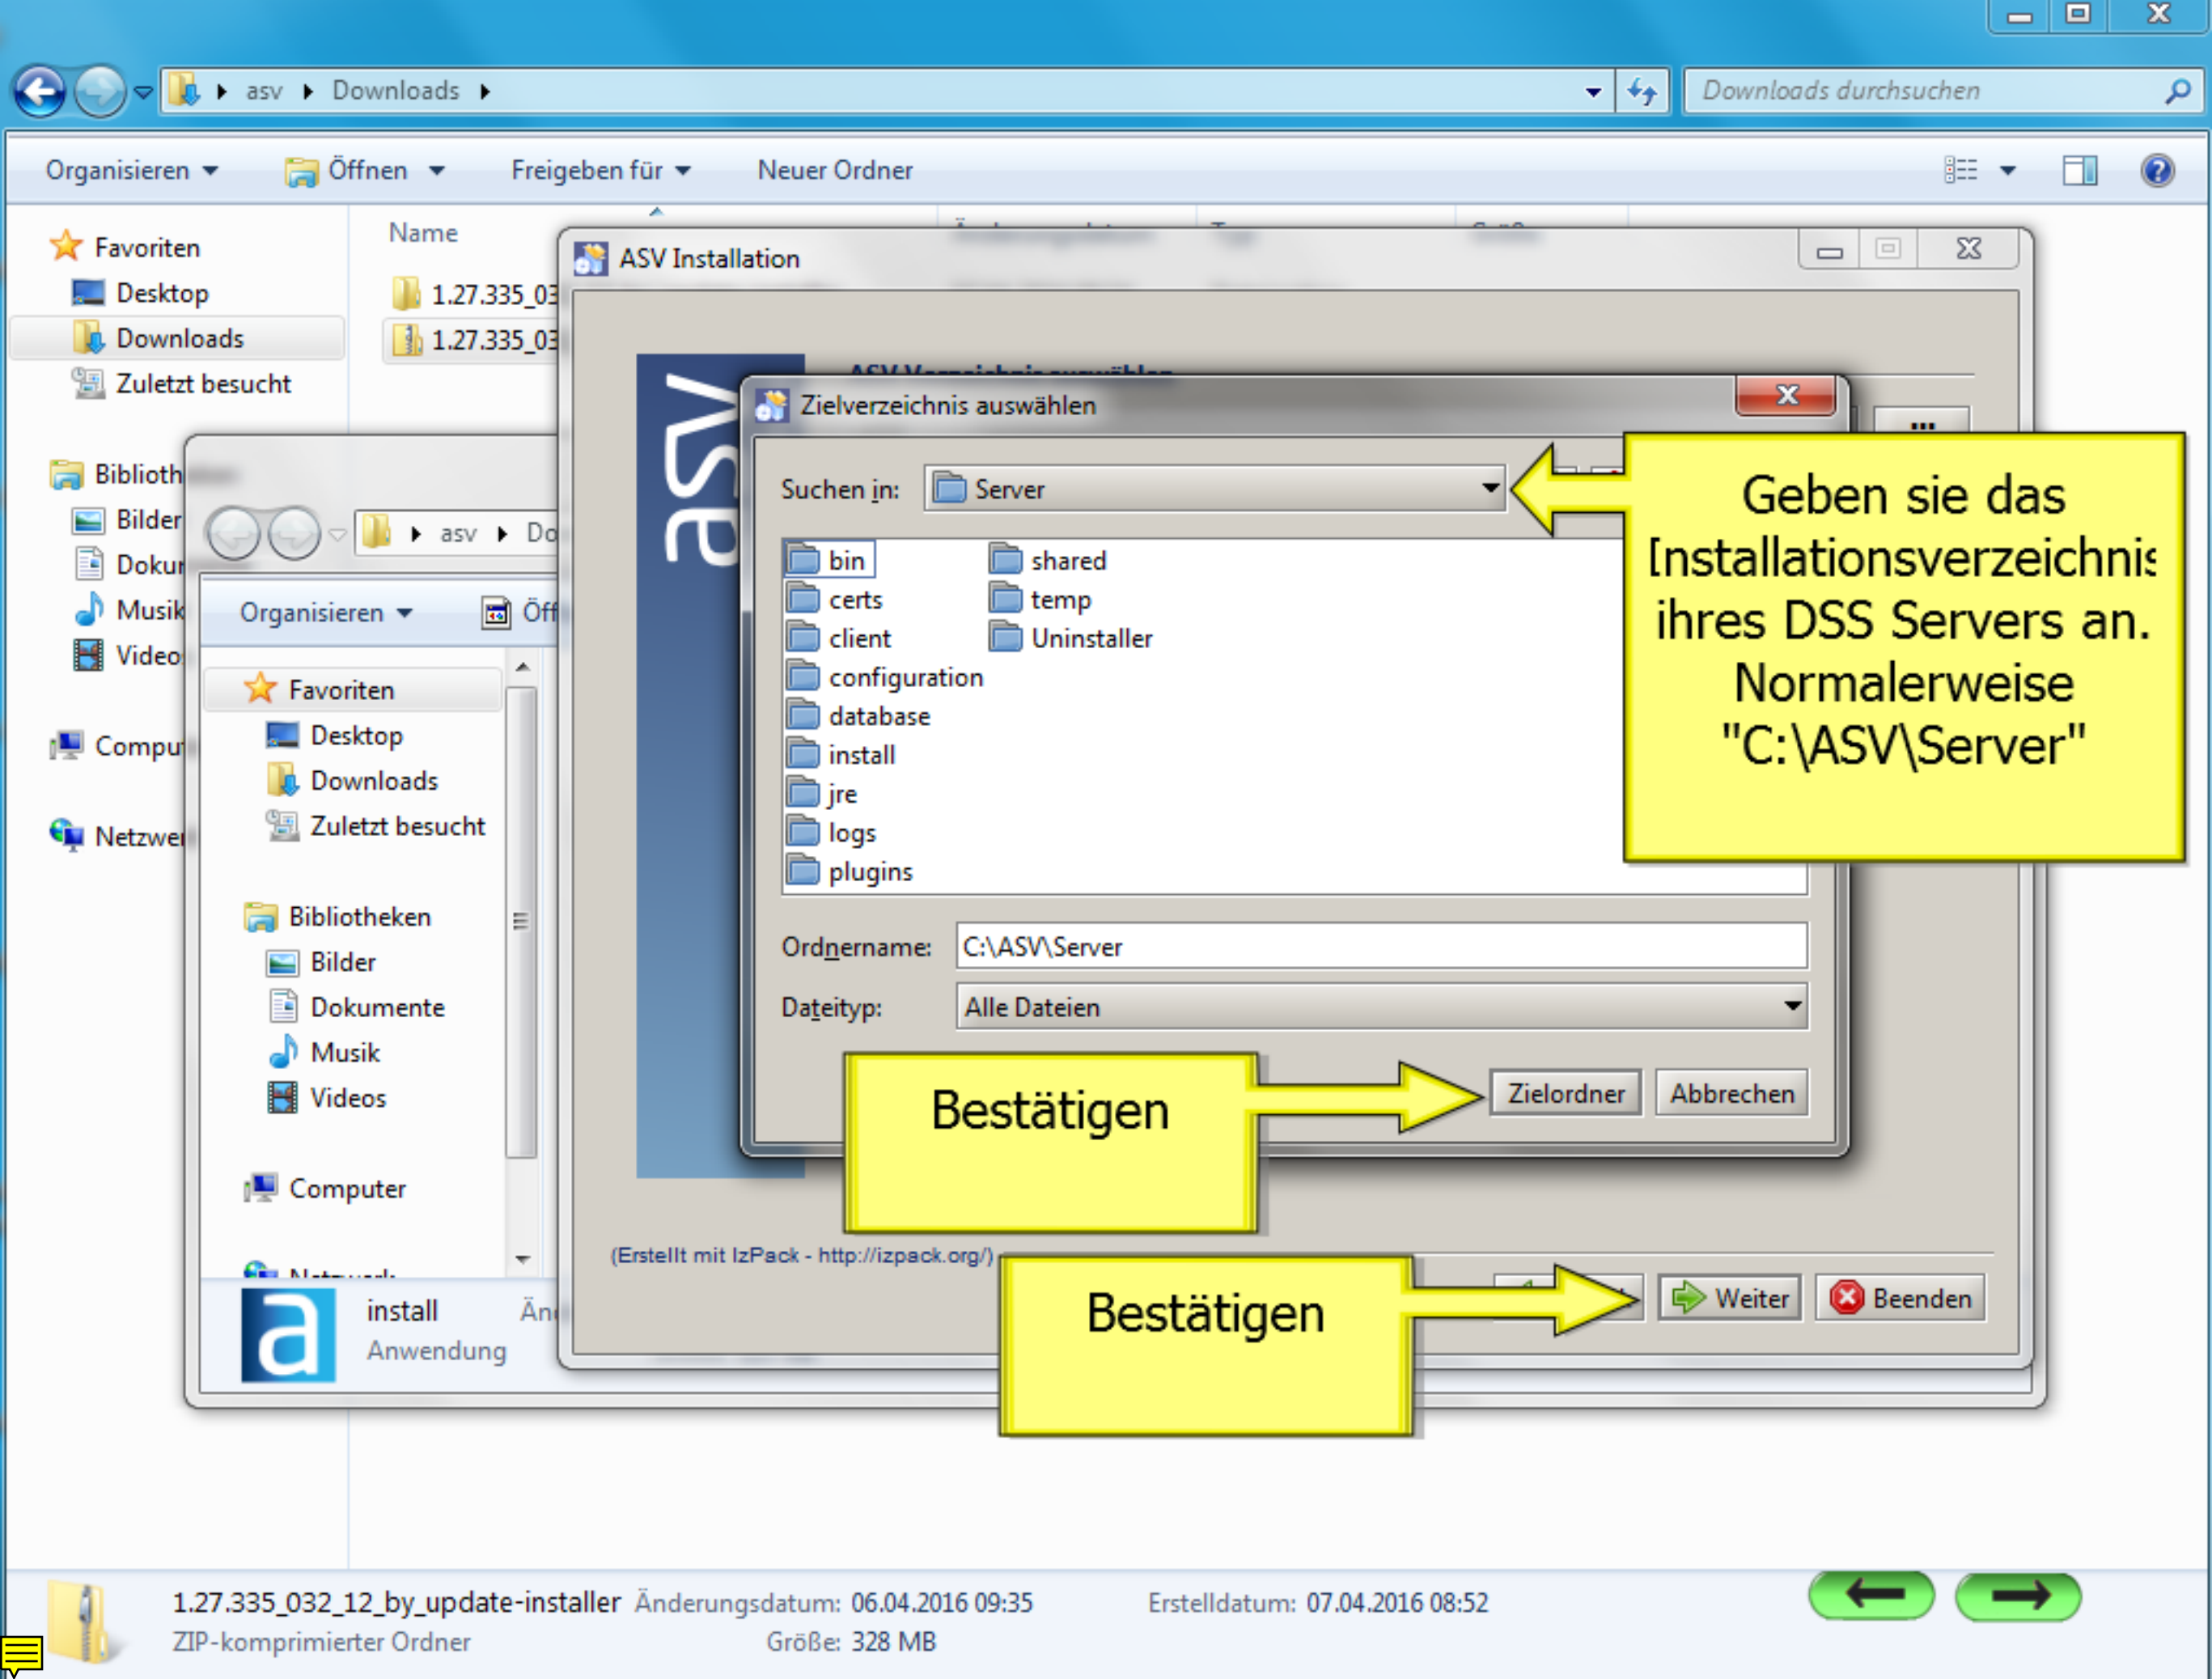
asv ▸ Downloads ▸

Downloads durchsuchen

Organisieren ▾ Öffnen ▾ Freigeben für ▾ Neuer Ordner

Favoriten
Desktop
Downloads
Zuletzt besucht

Biblioth
Bilder
Doku
Musik
Video

Compu

Netzwe

Name
1.27.335_03
1.27.335_03

asv ▸ Do

Organisieren ▾ Öff

Favoriten
Desktop
Downloads
Zuletzt besucht

Bibliotheken
Bilder
Dokumente
Musik
Videos

Computer

install
Anwendung

ASV Installation

Zielverzeichnis auswählen

Suchen in: Server

bin
certs
client
configuration
database
install
jre
logs
plugins
shared
temp
Uninstaller

Ordnername: C:\ASV\Server
Dateityp: Alle Dateien

Zielordner Abbrechen

Geben sie das Installationsverzeichnis ihres DSS Servers an. Normalerweise "C:\ASV\Server"

Bestätigen

Bestätigen

(Erstellt mit IzPack - http://izpack.org/)

Weiter Beenden

1.27.335_032_12_by_update-installer Änderungsdatum: 06.04.2016 09:35 Erstelldatum: 07.04.2016 08:52
ZIP-komprimierter Ordner Größe: 328 MB